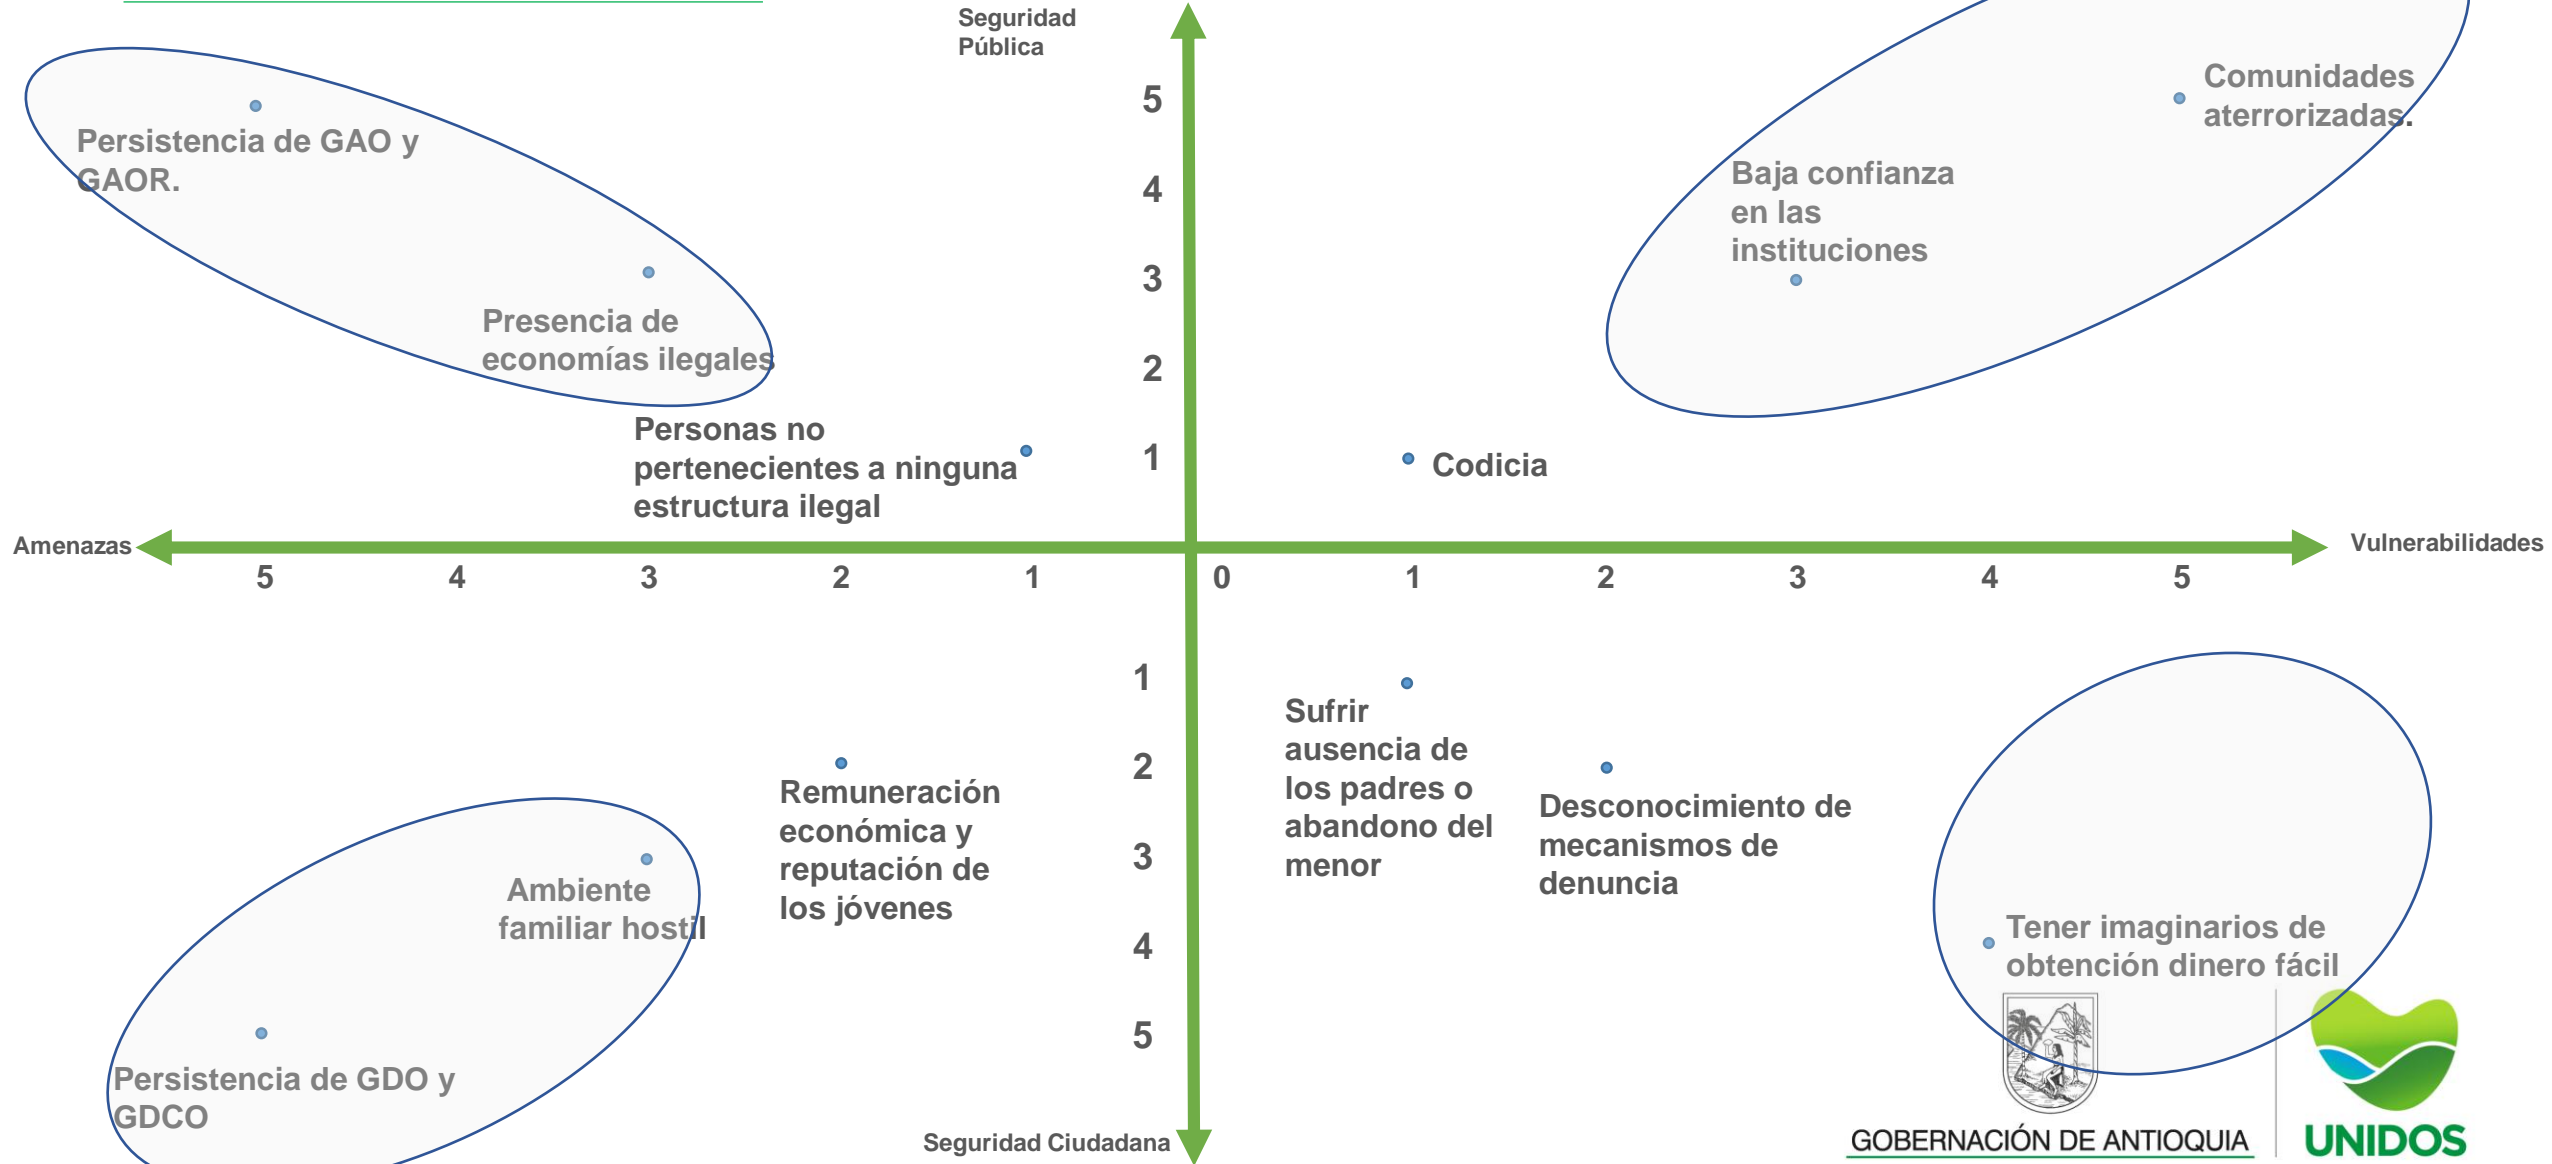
Seguridad Pública

Persistencia de GAO y GAOR.

Presencia de economías ilegales

Comunidades aterrorizadas.

Baja confianza en las instituciones

5
4
3
2
1

Personas no pertenecientes a ninguna estructura ilegal

Codicia

Amenazas

Vulnerabilidades

5 4 3 2 1 0 1 2 3 4 5

1
2
3
4
5

Sufrir ausencia de los padres o abandono del menor

Remuneración económica y reputación de los jóvenes

Desconocimiento de mecanismos de denuncia

Ambiente familiar hostil

Persistencia de GDO y GDCO

Tener imaginarios de obtención dinero fácil

Seguridad Ciudadana

GOBERNACIÓN DE ANTIOQUIA

UNIDOS